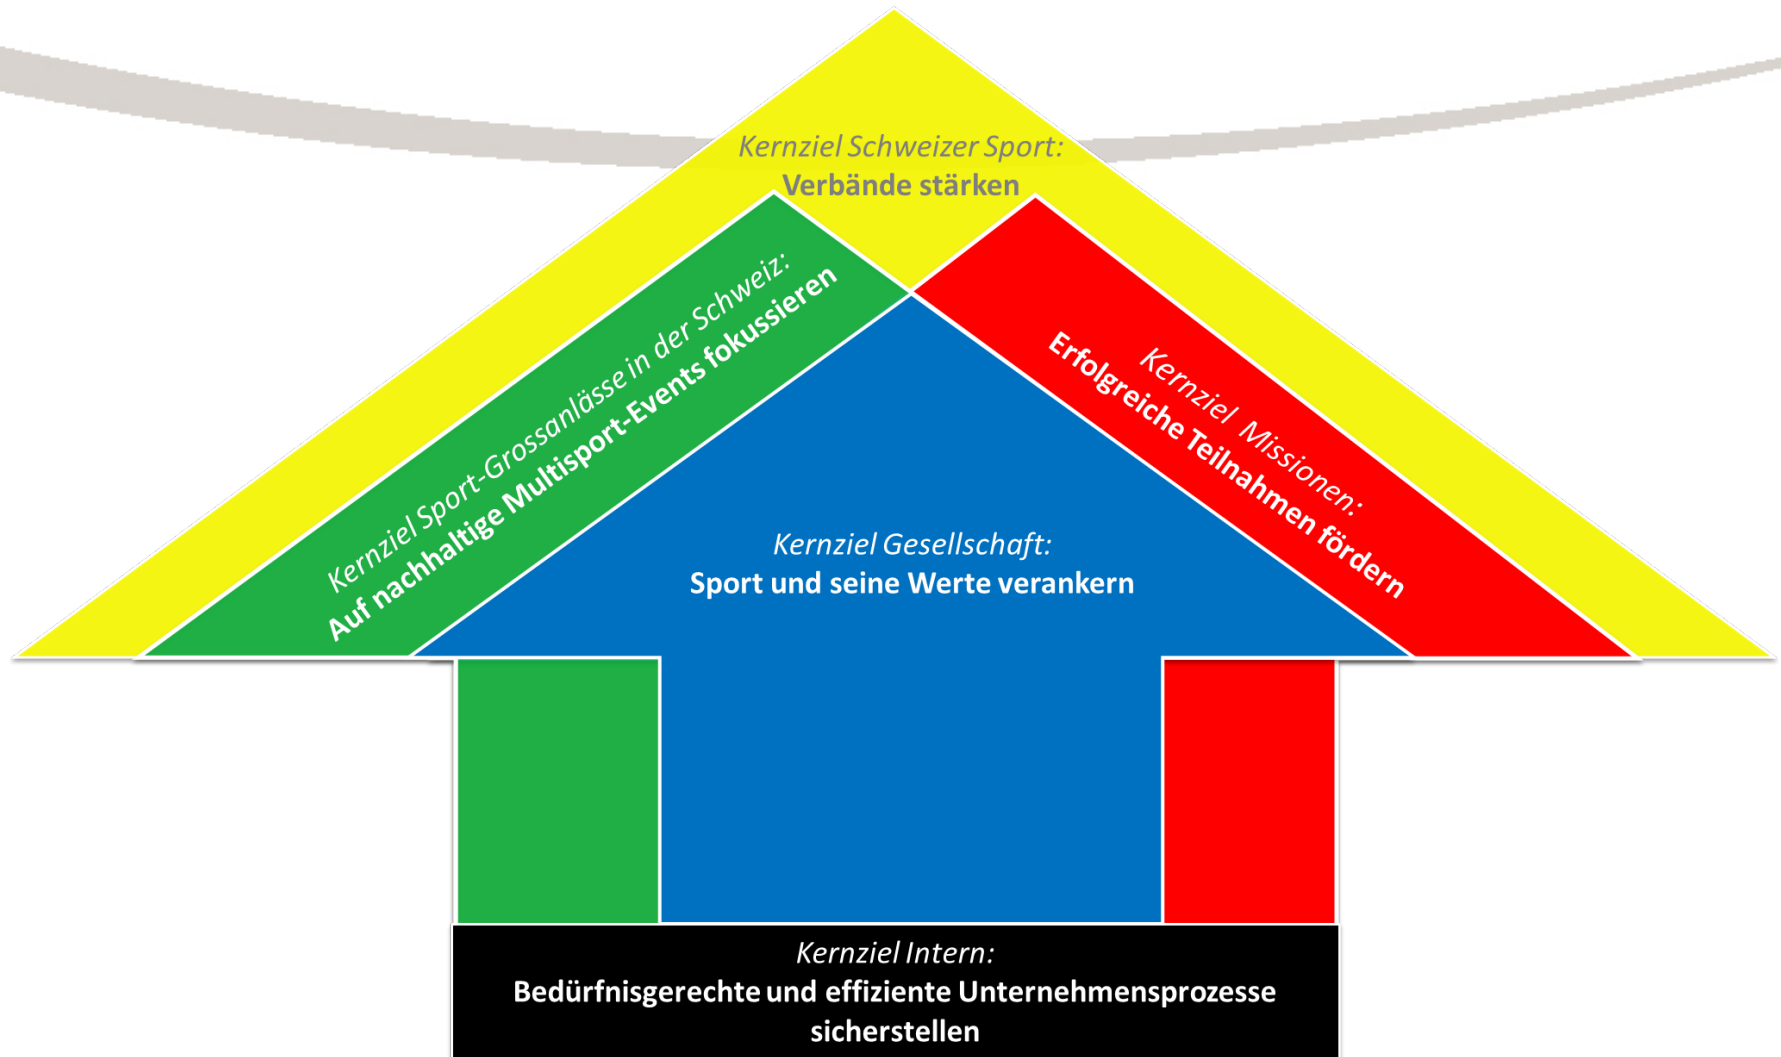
Kernziel Schweizer Sport:
Verbände stärken

Kernziel Sport-Grossanlässe in der Schweiz:
Auf nachhaltige Multisport-Events fokussieren

Kernziel Missionen:
Erfolgreiche Teilnahmen fördern

Kernziel Gesellschaft:
Sport und seine Werte verankern

Kernziel Intern:
Bedürfnisgerechte und effiziente Unternehmensprozesse sicherstellen